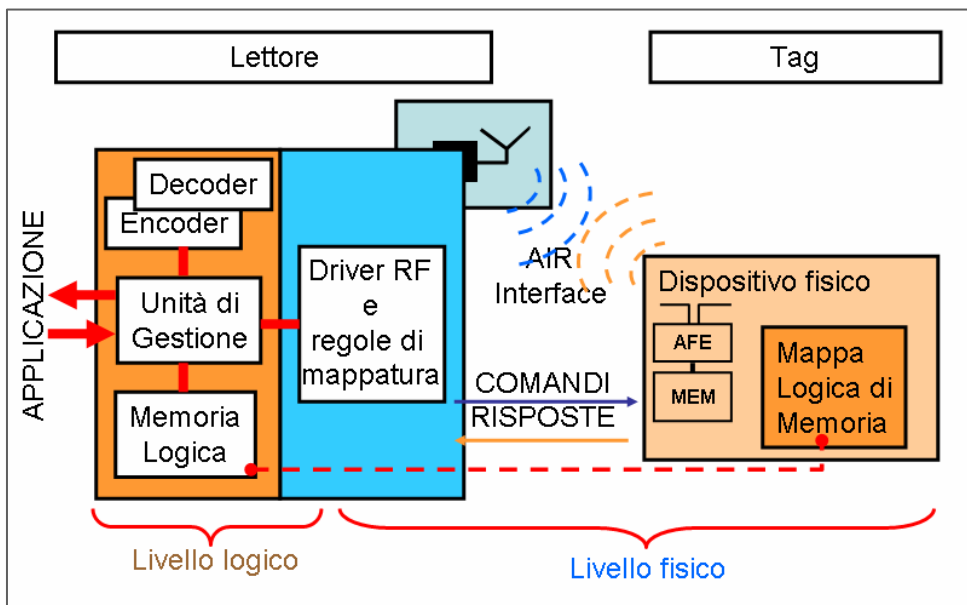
Lettore

Tag

APPLICAZIONE

Decoder

Encoder

Unità di Gestione

Memoria Logica

Driver RF e regole di mappatura

AIR Interface

COMANDI

RISPOSTE

Dispositivo fisico

AFE

MEM

Mappa Logica di Memoria

Livello logico

Livello fisico